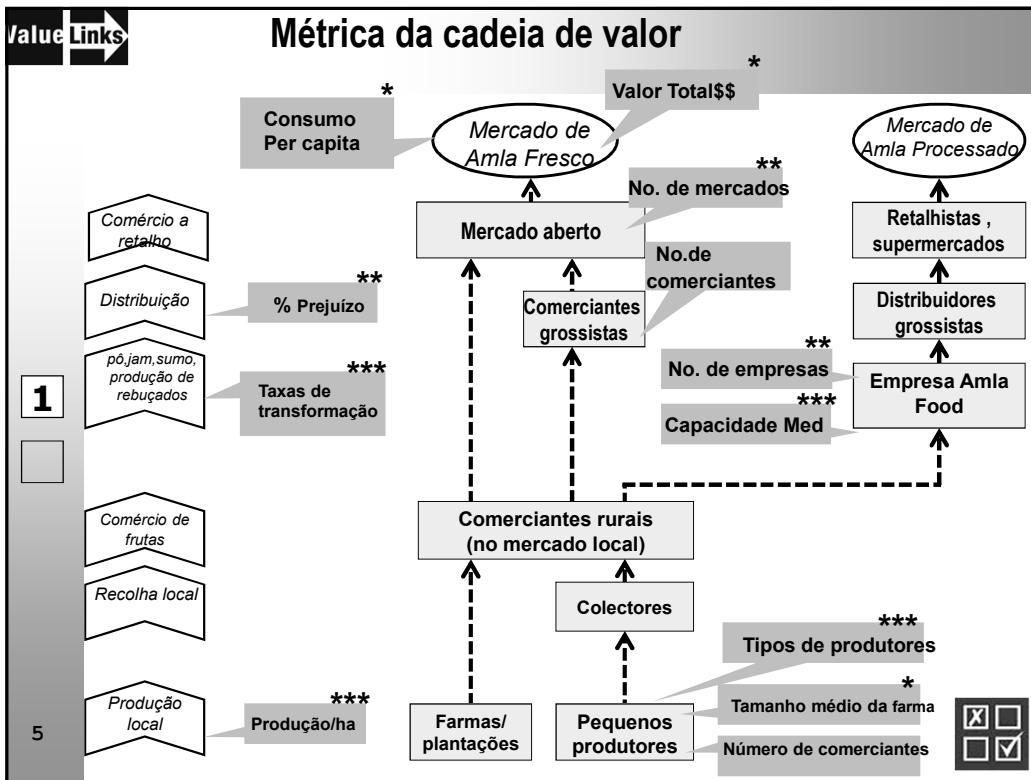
ValueLinks

Métrica da cadeia de valor

*
Consumo Per capita

*
Valor Total$$

Mercado de Amla Fresco

Mercado de Amla Processado

**
No. de mercados

Comércio a retalho

Mercado aberto

Retalhistas , supermercados

No.de comerciantes

Distribuição

**
% Prejuízo

Comerciantes grossistas

Distribuidores grossistas

pô,jam,sumo, produção de rebuçados

***
Taxas de transformação

**
No. de empresas

Empresa Amla Food

***
Capacidade Med

1

Comércio de frutas

Comerciantes rurais (no mercado local)

Recolha local

Colectores

***
Tipos de produtores

Produção local

***
Produção/ha

*
Tamanho médio da farma

Farmas/ plantações

Pequenos produtores

Número de comerciantes

5